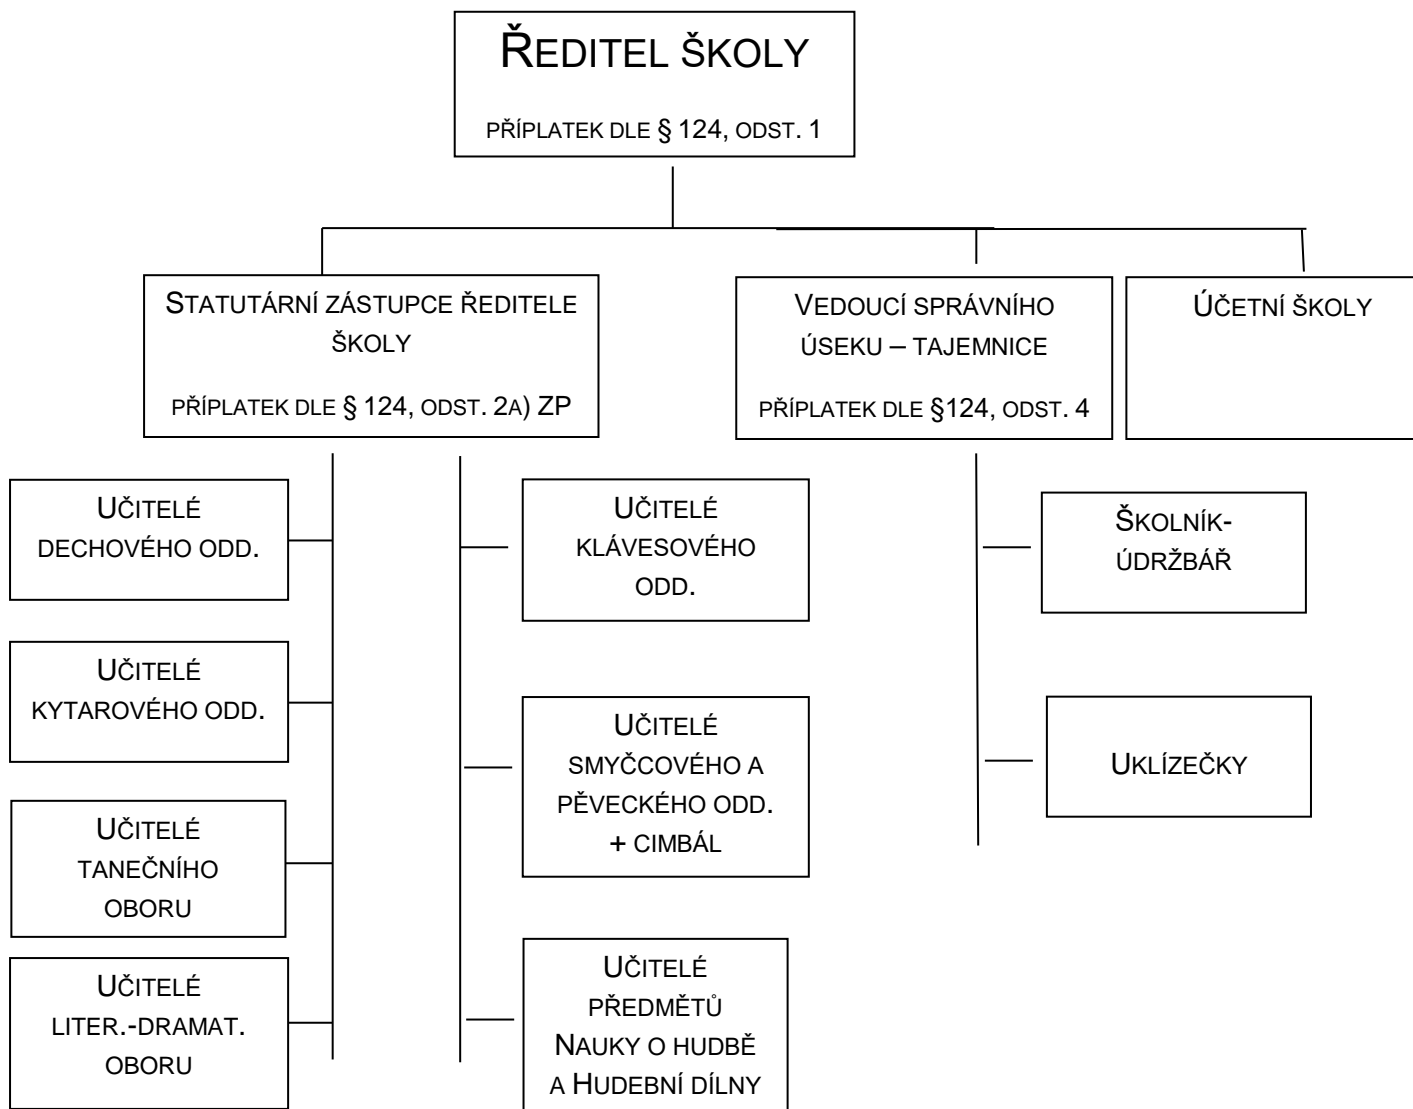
ŘEDITEL ŠKOLY

PŘÍPLATEK DLE § 124, ODST. 1

STATUTÁRNÍ ZÁSTUPCE ŘEDITELE ŠKOLY

PŘÍPLATEK DLE § 124, ODST. 2A) ZP

VEDOUCÍ SPRÁVNÍHO ÚSEKU – TAJEMNICE

PŘÍPLATEK DLE §124, ODST. 4

ÚČETNÍ ŠKOLY

UČITELÉ DECHOVÉHO ODD.

UČITELÉ KYTAROVÉHO ODD.

UČITELÉ TANEČNÍHO OBORU

UČITELÉ LITER.-DRAMAT. OBORU

UČITELÉ KLÁVESOVÉHO ODD.

UČITELÉ SMYČCOVÉHO A PĚVECKÉHO ODD. + CIMBÁL

UČITELÉ PŘEDMĚTŮ NAUKY O HUDBĚ A HUDEBNÍ DÍLNY

ŠKOLNÍK-ÚDRŽBÁŘ

UKLÍZEČKY